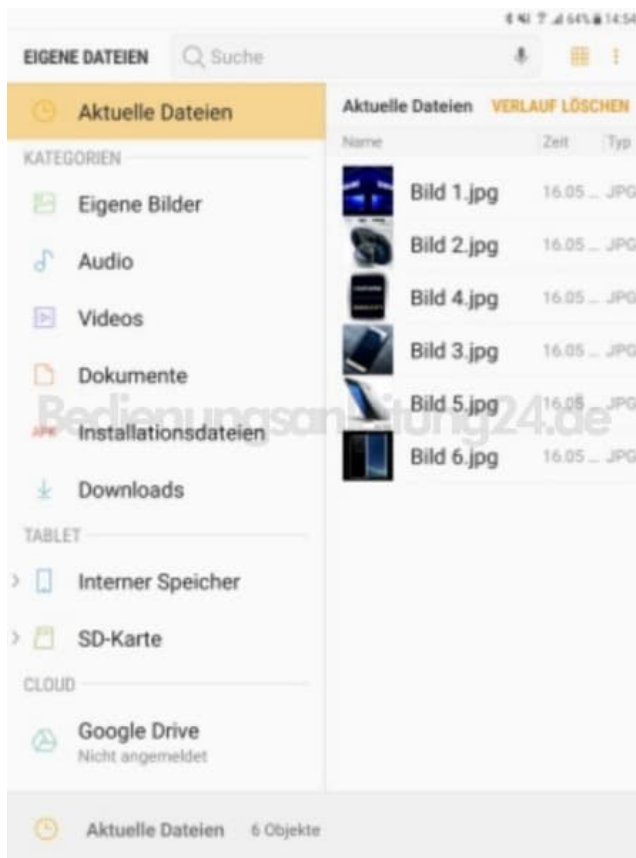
64% 14:54

EIGENE DATEIEN

Suche

Aktuelle Dateien

KATEGORIEN

Eigene Bilder

Audio

Videos

Dokumente

APK Installationsdateien

Downloads

TABLET

Interner Speicher

SD-Karte

CLOUD

Google Drive
Nicht angemeldet

Aktuelle Dateien VERLAUF LÖSCHEN

| Name | Zeit | Typ |
|---|---|---|
| Bild 1.jpg | 16.05 ... | JPG |
| Bild 2.jpg | 16.05 ... | JPG |
| Bild 4.jpg | 16.05 ... | JPG |
| Bild 3.jpg | 16.05 ... | JPG |
| Bild 5.jpg | 16.05 ... | JPG |
| Bild 6.jpg | 16.05 ... | JPG |

Bedienungsanleitung24.de

Aktuelle Dateien 6 Objekte